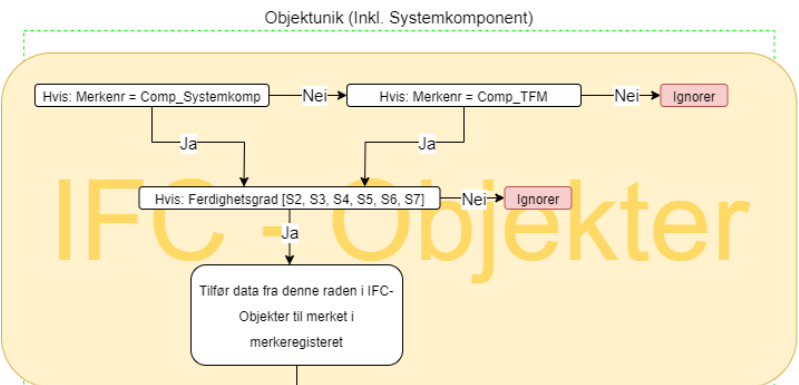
Objektunik (Inkl. Systemkomponent)

IFC - Objekter

Hvis: Merkenr = Comp_Systemkomp

Nei

Hvis: Merkenr = Comp_TFM

Nei

Ignorer

Ja

Ja

Hvis: Ferdighetsgrad [S2, S3, S4, S5, S6, S7]

Nei

Ignorer

Ja

Tilfør data fra denne raden i IFC-Objekter til merket i merkeregisteret